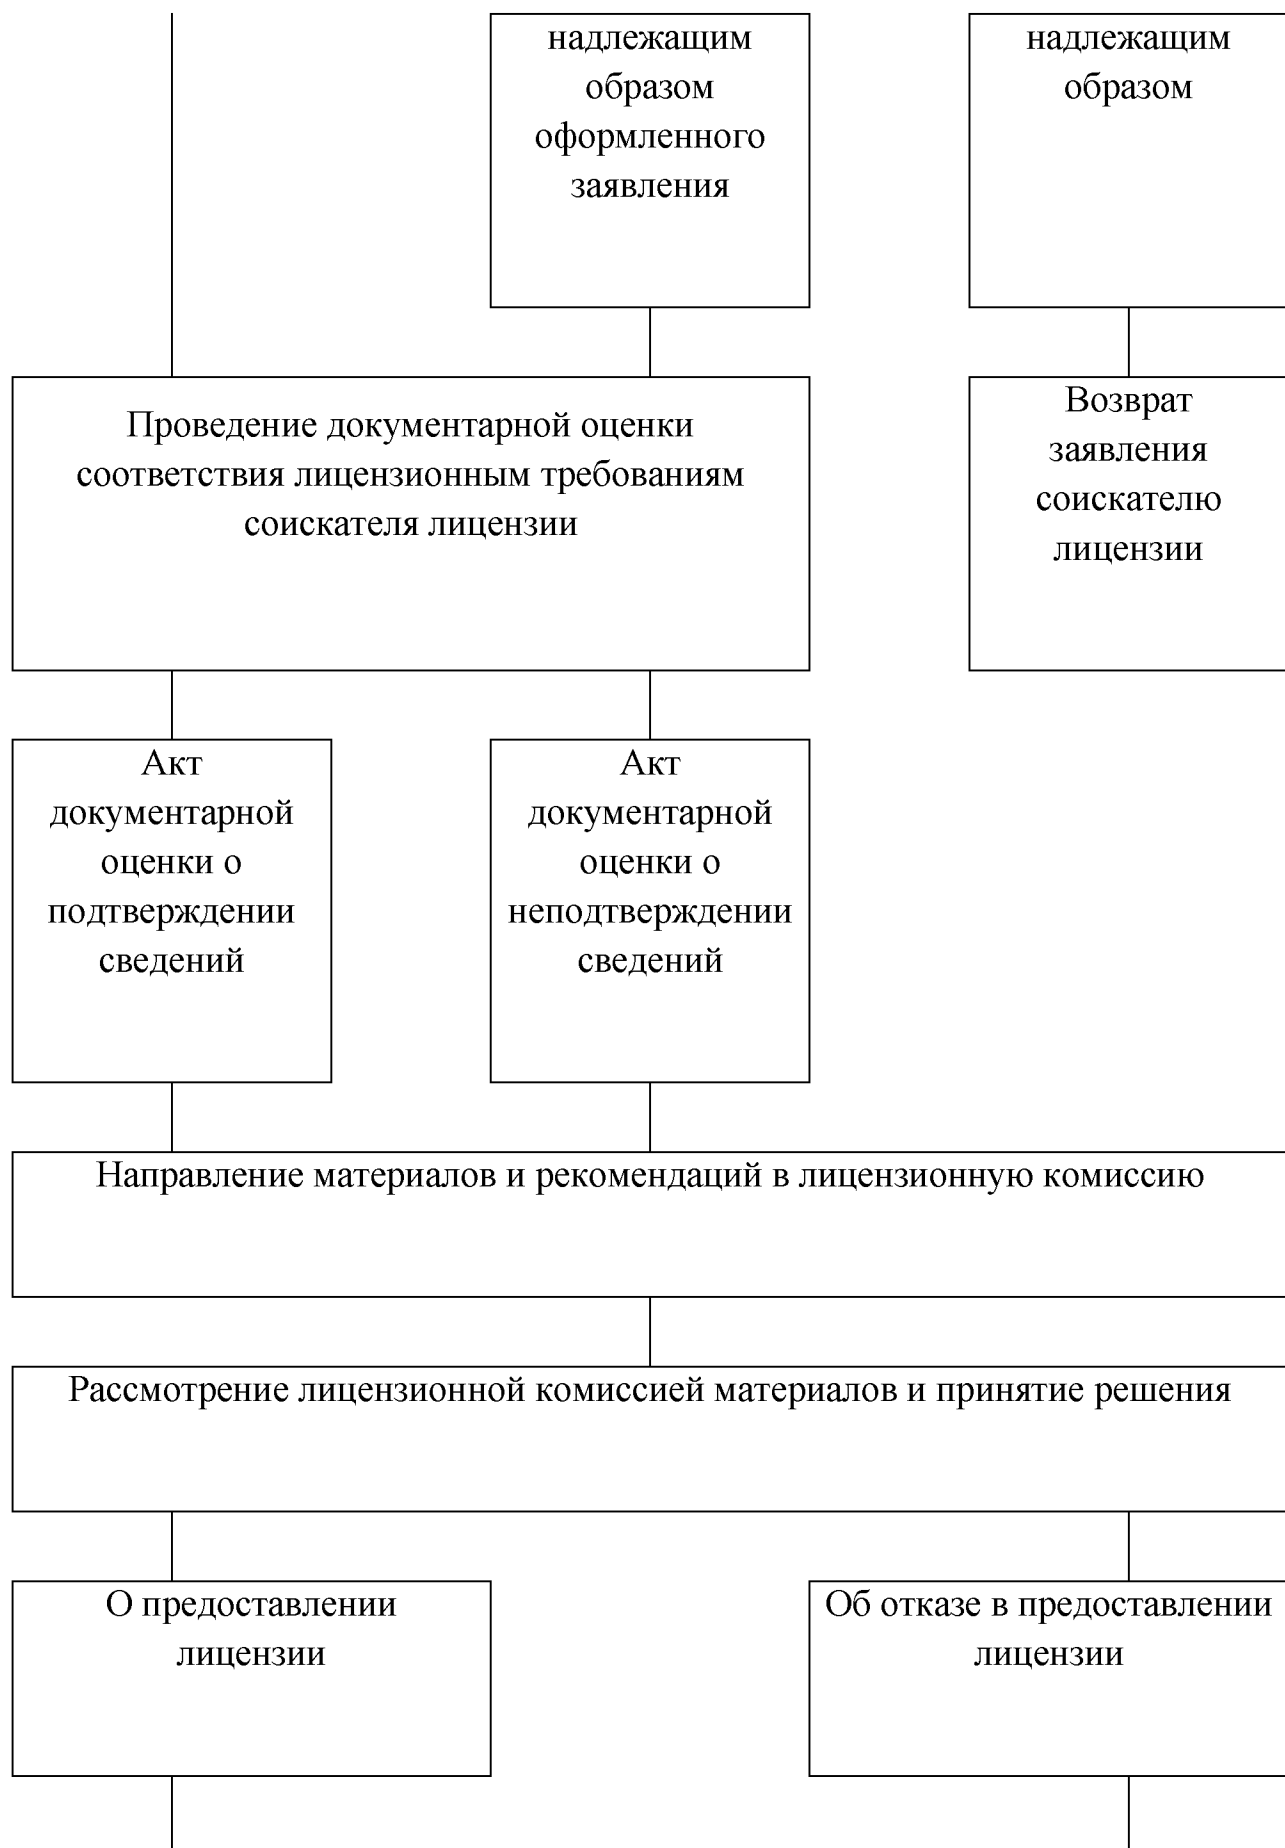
надлежащим образом оформленного заявления

надлежащим образом

Проведение документарной оценки соответствия лицензионным требованиям соискателя лицензии

Возврат заявления соискателю лицензии

Акт документарной оценки о подтверждении сведений

Акт документарной оценки о неподтверждении сведений

Направление материалов и рекомендаций в лицензионную комиссию

Рассмотрение лицензионной комиссией материалов и принятие решения

О предоставлении лицензии

Об отказе в предоставлении лицензии